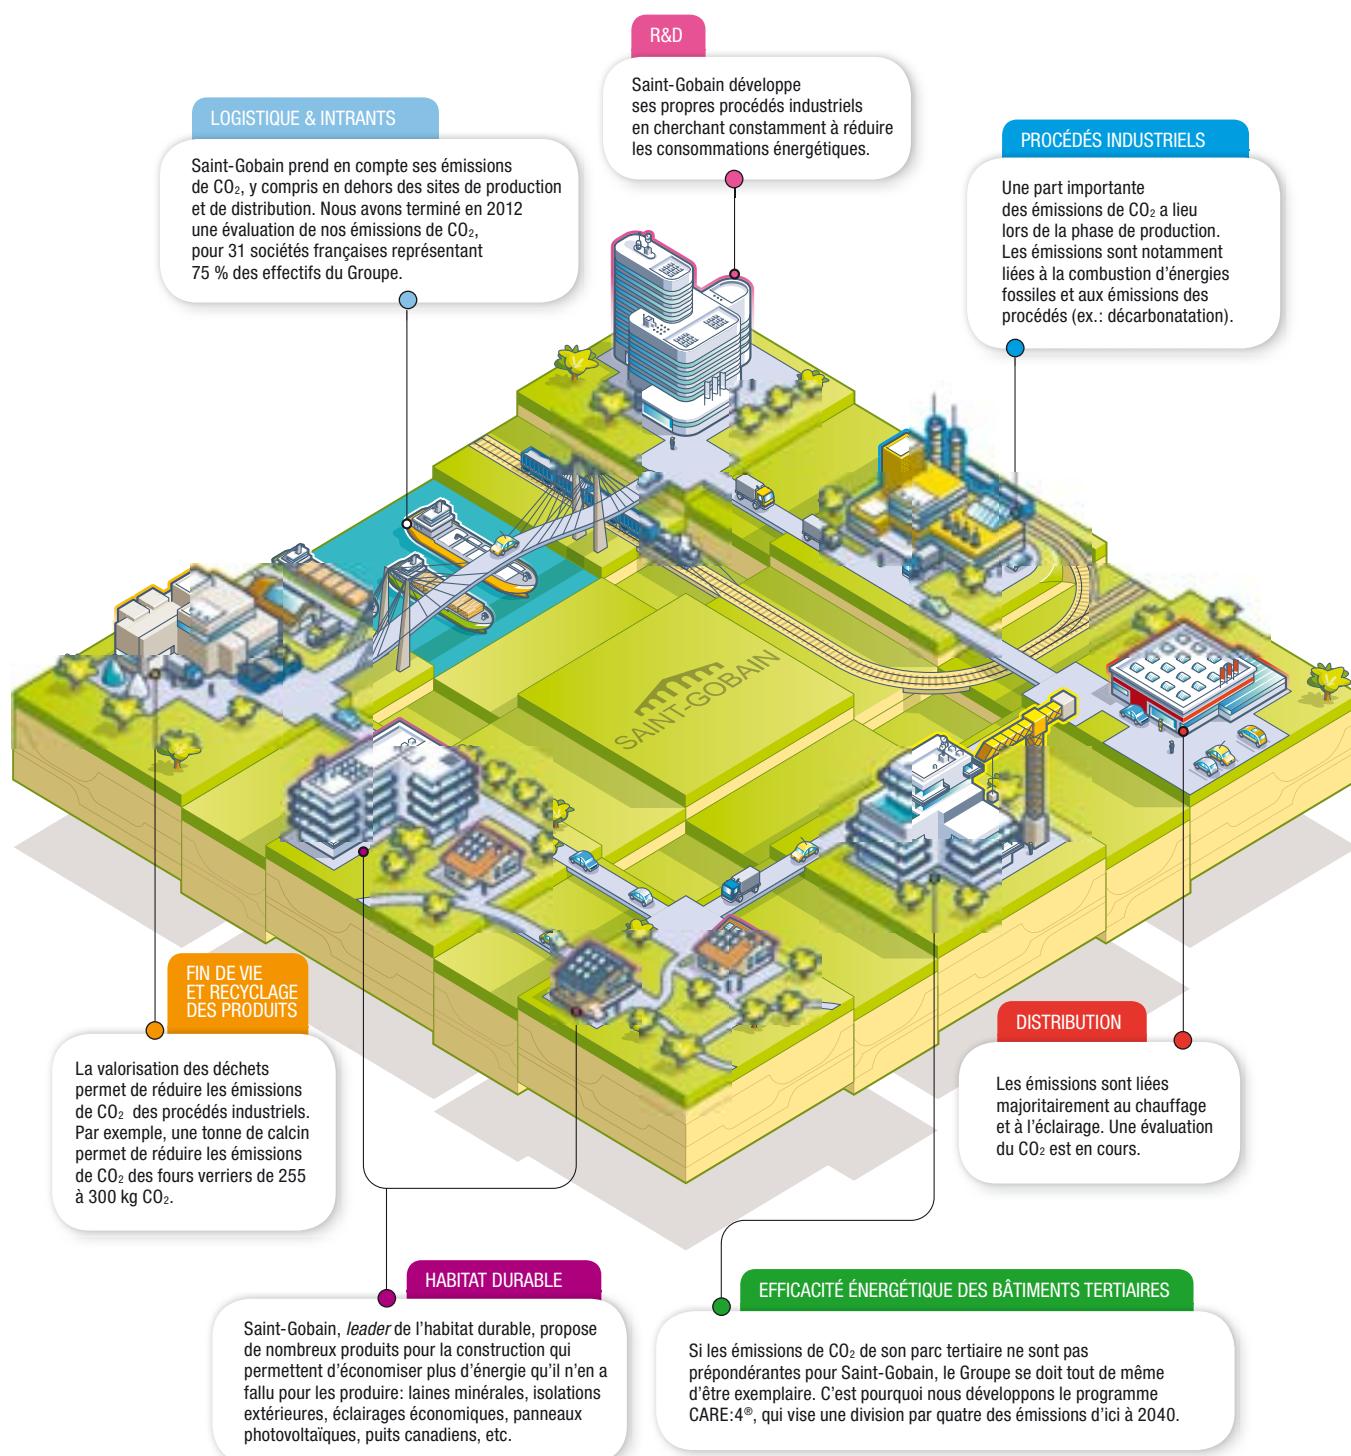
R&D

Saint-Gobain développe ses propres procédés industriels en cherchant constamment à réduire les consommations énergétiques.

LOGISTIQUE & INTRANTS

Saint-Gobain prend en compte ses émissions de $CO_2$, y compris en dehors des sites de production et de distribution. Nous avons terminé en 2012 une évaluation de nos émissions de $CO_2$, pour 31 sociétés françaises représentant 75 % des effectifs du Groupe.

PROCÉDÉS INDUSTRIELS

Une part importante des émissions de $CO_2$ a lieu lors de la phase de production. Les émissions sont notamment liées à la combustion d'énergies fossiles et aux émissions des procédés (ex.: décarbonatation).

SAINT-GOBAIN

FIN DE VIE ET RECYCLAGE DES PRODUITS

La valorisation des déchets permet de réduire les émissions de $CO_2$ des procédés industriels. Par exemple, une tonne de calcin permet de réduire les émissions de $CO_2$ des fours verriers de 255 à 300 kg $CO_2$.

DISTRIBUTION

Les émissions sont liées majoritairement au chauffage et à l'éclairage. Une évaluation du $CO_2$ est en cours.

HABITAT DURABLE

Saint-Gobain, leader de l'habitat durable, propose de nombreux produits pour la construction qui permettent d'économiser plus d'énergie qu'il n'en a fallu pour les produire: laines minérales, isolations extérieures, éclairages économiques, panneaux photovoltaïques, puits canadiens, etc.

EFFICACITÉ ÉNERGÉTIQUE DES BÂTIMENTS TERTIAIRES

Si les émissions de $CO_2$ de son parc tertiaire ne sont pas prépondérantes pour Saint-Gobain, le Groupe se doit tout de même d'être exemplaire. C'est pourquoi nous développons le programme CARE:4®, qui vise une division par quatre des émissions d'ici à 2040.